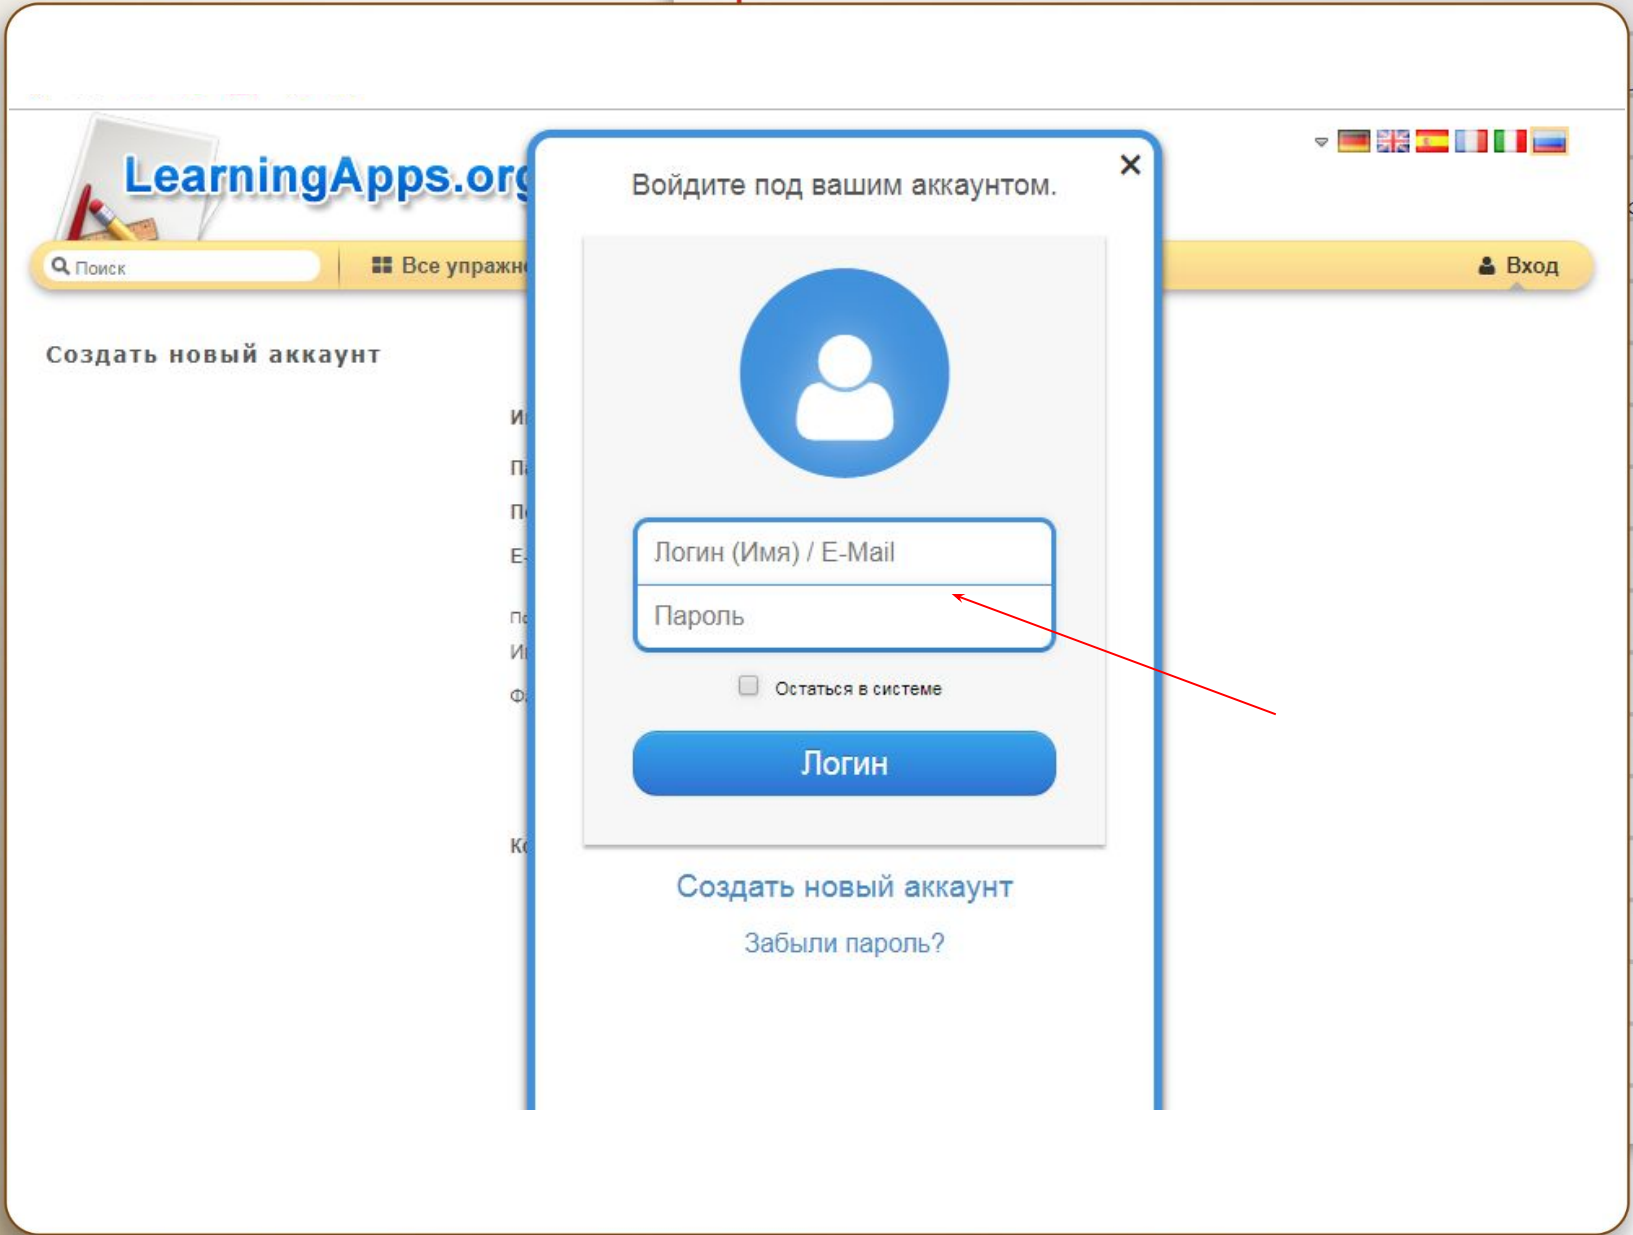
LearningApps.org

Поиск

Все упражн

Вход

Создать новый аккаунт

Ин

Па

По

E-

По

Ин

Ф

Ко

Войдите под вашим аккаунтом.

×

Логин (Имя) / E-Mail

Пароль

Остаться в системе

Логин

Создать новый аккаунт

Забыли пароль?